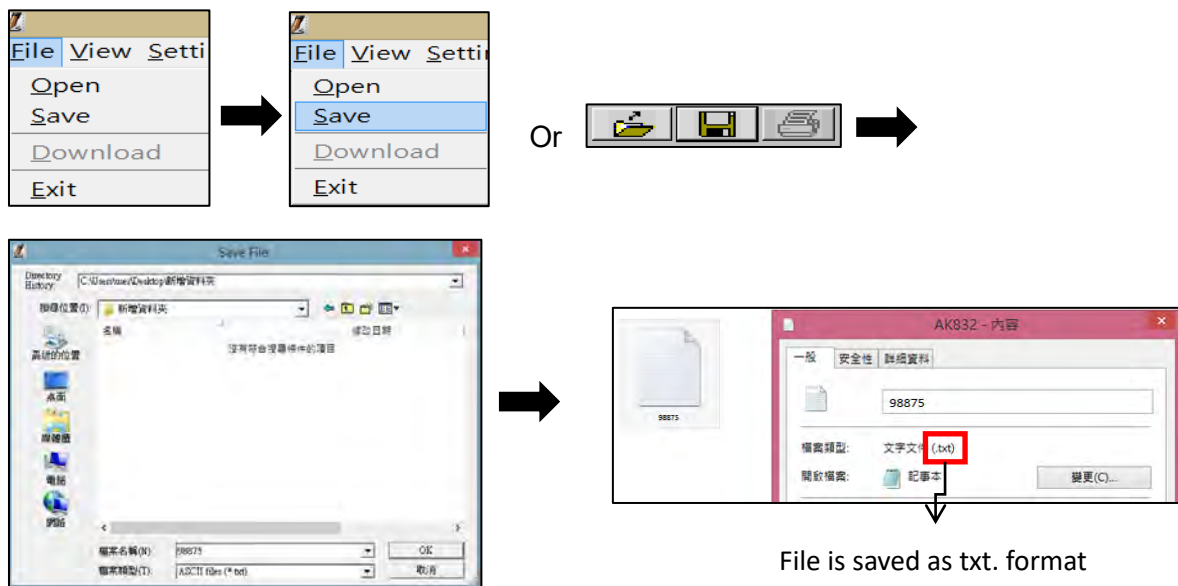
File View Setti
Open
Save
Download
Exit

File View Setti
Open
Save
Download
Exit

Or

Save File
Directory History: C:\Users\user\Desktop\新增資料夾
儲存位置(I): 新增資料夾
名稱
修改日期
沒有符合搜尋條件的項目
最近的位置
桌面
媒體櫃
電腦
網路
檔案名稱(N): 98875
OK
檔案類型(T): ASCII files (*.txt)
取消

98875

AK832 - 內容
一般
安全性
詳細資料
98875
檔案類型:
文字文件 (.txt)
開啟檔案:
記事本
變更(C)...

File is saved as txt. format